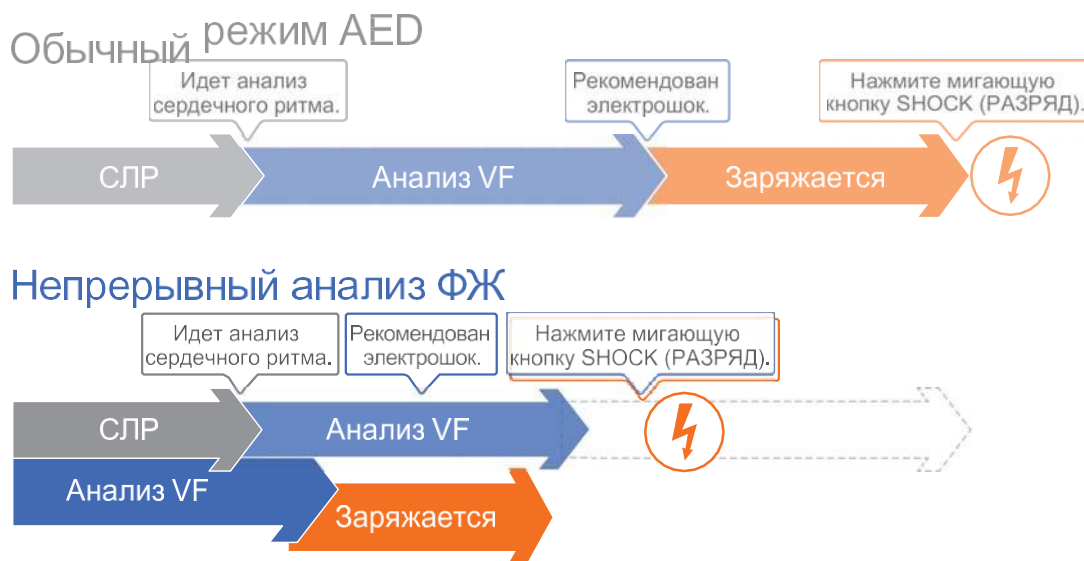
Обычный режим AED

Идет анализ сердечного ритма.

Рекомендован электрошок.

Нажмите мигающую кнопку SHOCK (РАЗРЯД).

СЛР

Анализ VF

Заряжается

Непрерывный анализ ФЖ

Идет анализ сердечного ритма.

Рекомендован электрошок.

Нажмите мигающую кнопку SHOCK (РАЗРЯД).

СЛР

Анализ VF

Анализ VF

Заряжается